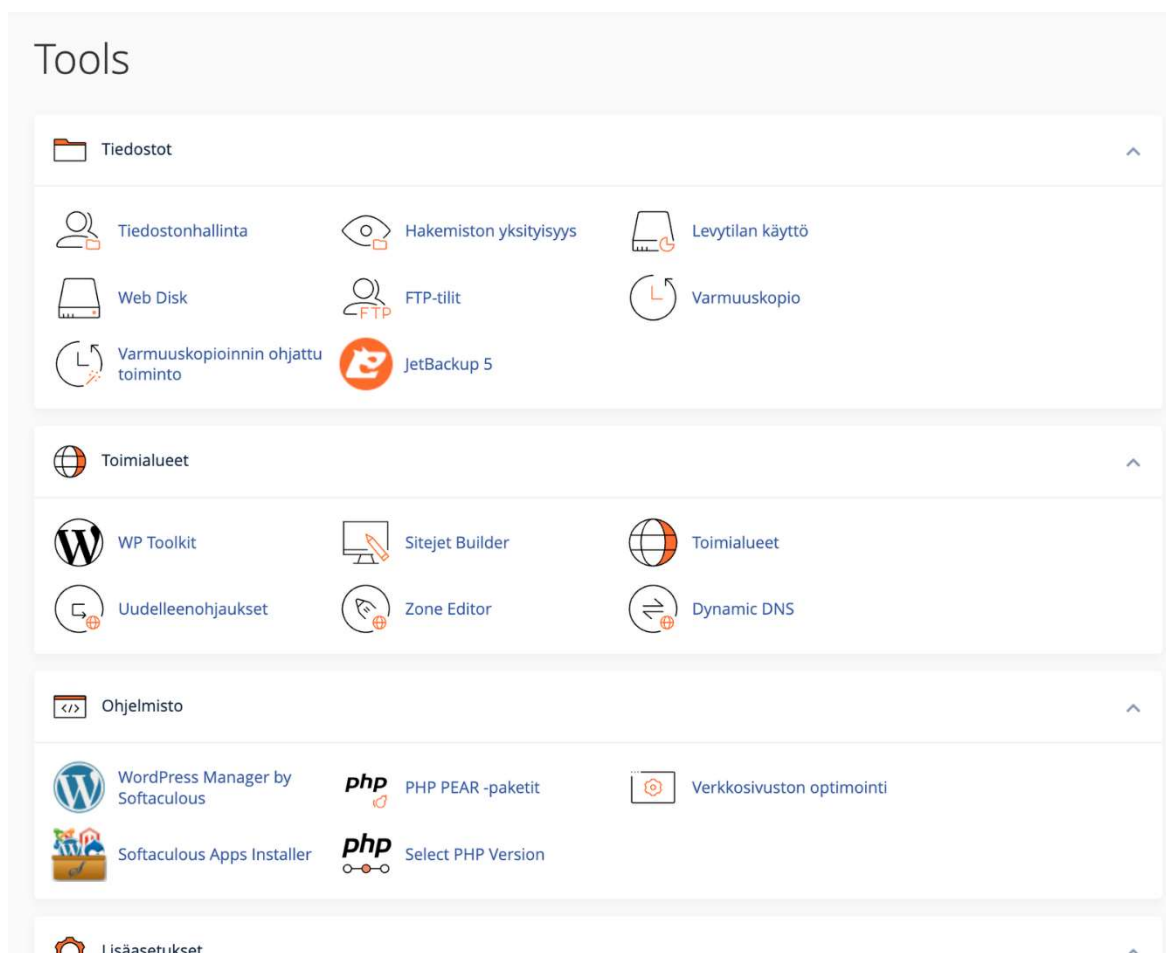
Tools

Tiedostot

Tiedostonhallinta
Hakemiston yksityisyys
Levytilan käyttö
Web Disk
FTP
FTP-tilit
Varmuuskopio
Varmuuskopioinnin ohjattu toiminto
JetBackup 5

Toimialueet

WP Toolkit
Sitejet Builder
Toimialueet
Uudelleenohjaukset
Zone Editor
Dynamic DNS

Ohjelmisto

WordPress Manager by Softaculous
php
PHP PEAR -paketit
Verkkosivuston optimointi
Softaculous Apps Installer
php
Select PHP Version

Lisäasetukset